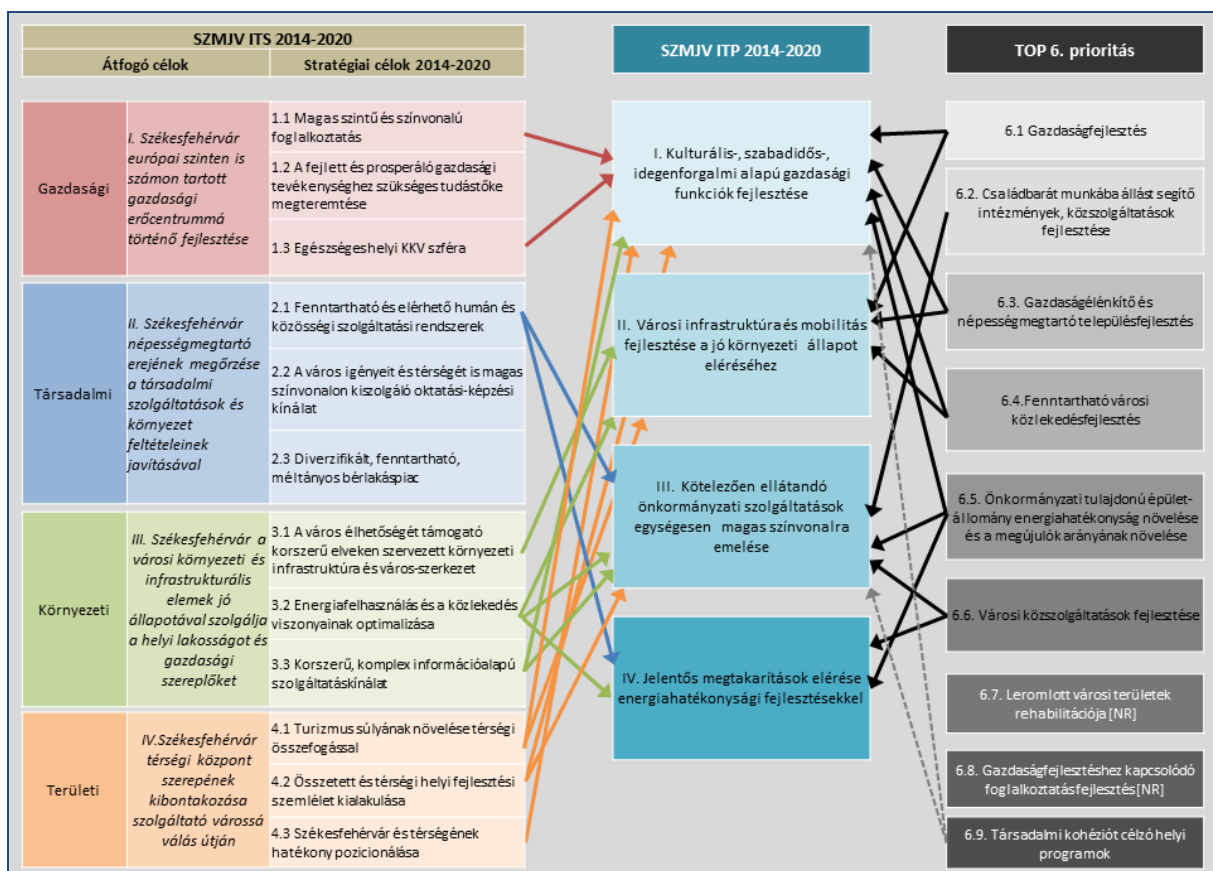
SZMJV ITS 2014-2020

| Átfogó célok | | Stratégiai célok 2014-2020 |
|---|---|---|
| Gazdasági | I. Székesfehérvár európai szinten is számon tartott gazdasági erőcentrummá történő fejlesztése | 1.1 Magas szintű és színvonalú foglalkoztatás |
| | | 1.2 A fejlett és prosperáló gazdasági tevékenységhez szükséges tudástőke megteremtése |
| | | 1.3 Egészségeshelyi KKV szféra |
| Társadalmi | II. Székesfehérvár népességmegtartó erejének megőrzése a társadalmi szolgáltatások és környezet feltételeinek javításával | 2.1 Fenntartható és elérhető humán és közösségi szolgáltatási rendszerek |
| | | 2.2 A város igényeit és térségét is magas színvonalon kiszolgáló oktatási-képzési kínálat |
| | | 2.3 Diverzifikált, fenntartható, méltányos bérlakáspiac |
| Környezeti | III. Székesfehérvár a városi környezeti és infrastrukturális elemek jó állapotával szolgálja a helyi lakosságot és gazdasági szereplőket | 3.1 A város élhetőségét támogató korszerű elveken szervezett környezeti infrastruktúra és város-szerkezet |
| | | 3.2 Energiafelhasználás és a közlekedés viszonyainak optimalizása |
| | | 3.3 Korszerű, komplex információalapú szolgáltatáskínálat |
| Területi | IV.Székesfehérvár térségi központ szerepének kibontakozása szolgáltató várossá válás útján | 4.1 Turizmus súlyának növelése térségi összefogással |
| | | 4.2 Összetett és térségi helyi fejlesztési szemlélet kialakulása |
| | | 4.3 Székesfehérvár és térségének hatékony pozicionálása |

SZMJV ITP 2014-2020

I. Kulturális-, szabadidős-, idegenforgalmi alapú gazdasági funkciók fejlesztése

II. Városi infrastruktúra és mobilitás fejlesztése a jó környezeti állapot eléréséhez

III. Kötelezően ellátandó önkormányzati szolgáltatások egységesen magas színvonalra emelése

IV. Jelentős megtakarítások elérése energiahatékonysági fejlesztésekkel

TOP 6. prioritás

6.1 Gazdaságfejlesztés

6.2. Családbarát munkába állást segítő intézmények, közszolgáltatások fejlesztése

6.3. Gazdaságélénkítő és népességmegtartó településfejlesztés

6.4.Fenntartható városi közlekedésfejlesztés

6.5. Önkormányzati tulajdonú épület-állomány energiahatékonyság növelése és a megújulók arányának növelése

6.6. Városi közszolgáltatások fejlesztése

6.7. Leromlott városi területek rehabilitációja [NR]

6.8. Gazdaságfejlesztéshez kapcsolódó foglalkoztatásfejlesztés [NR]

6.9. Társadalmi kohéziót célzó helyi programok